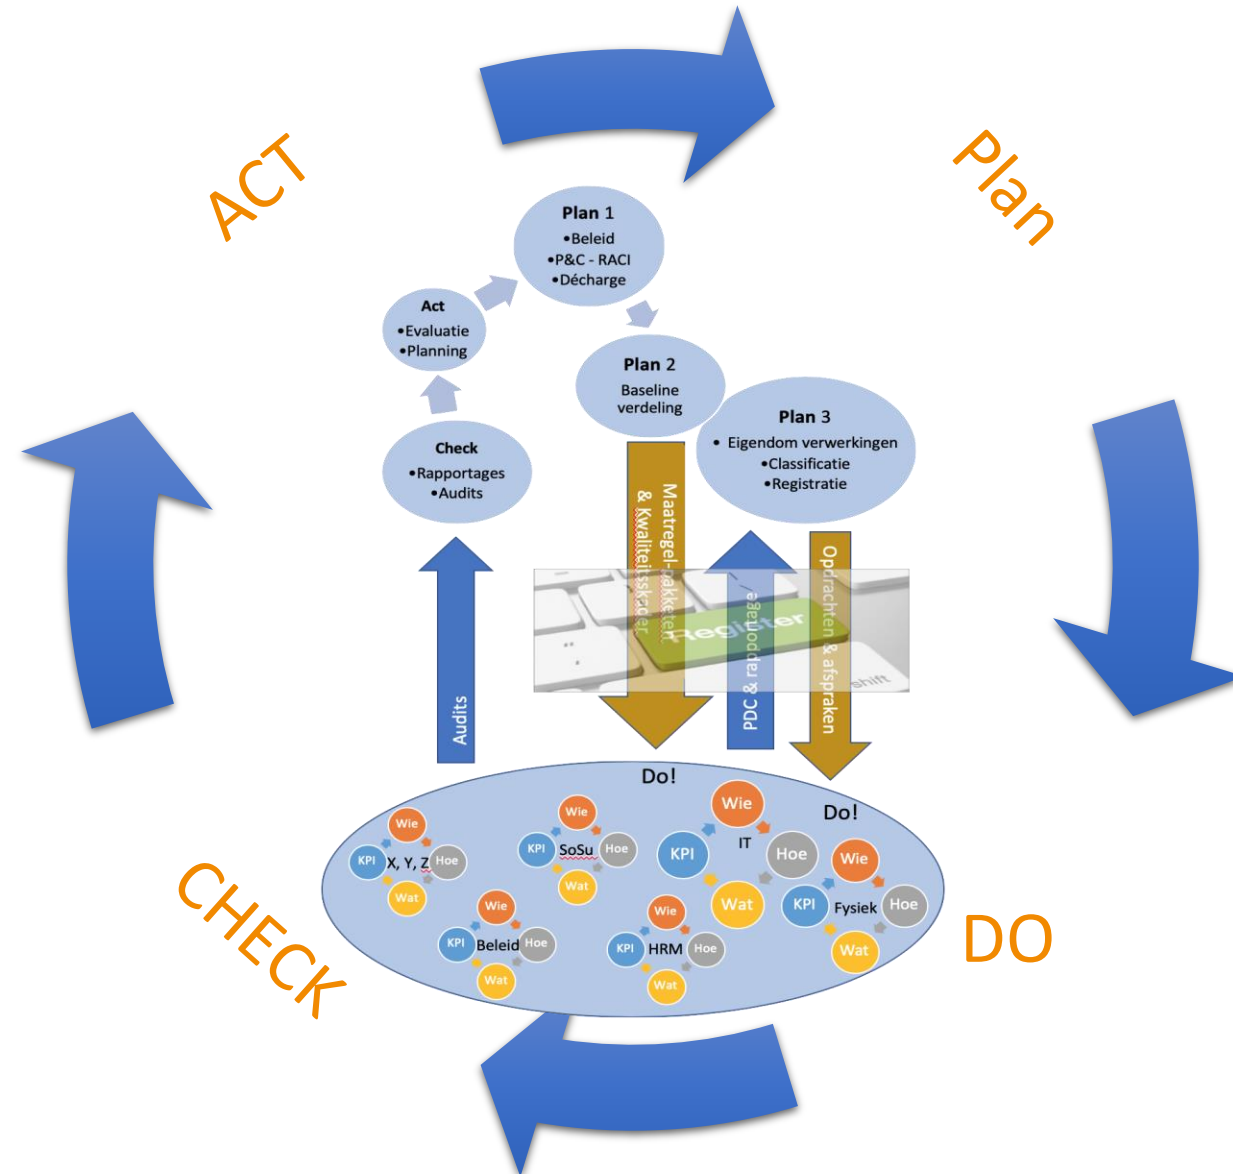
ACT

Plan

Plan 1
•Beleid
•P&C - RACI
•Décharge

Act
•Evaluatie
•Planning

Plan 2
Baseline verdeling

Plan 3
• Eigendom verwerkingen
•Classificatie
•Registratie

Check
•Rapportages
•Audits

Maatregel-pakketten & kwaliteitsskader

Register

shift

PDC & rapportage

Opdrachten & afspraken

Audits

Do!

Do!

Wie
KPI
X, Y, Z
Hoe
Wat

Wie
KPI
SoSu
Hoe
Wat

Wie
KPI
IT
Hoe
Wat

Wie
KPI
Fysiek
Hoe
Wat

Wie
KPI
Beleid
Hoe
Wat

Wie
KPI
HRM
Hoe
Wat

CHECK

DO